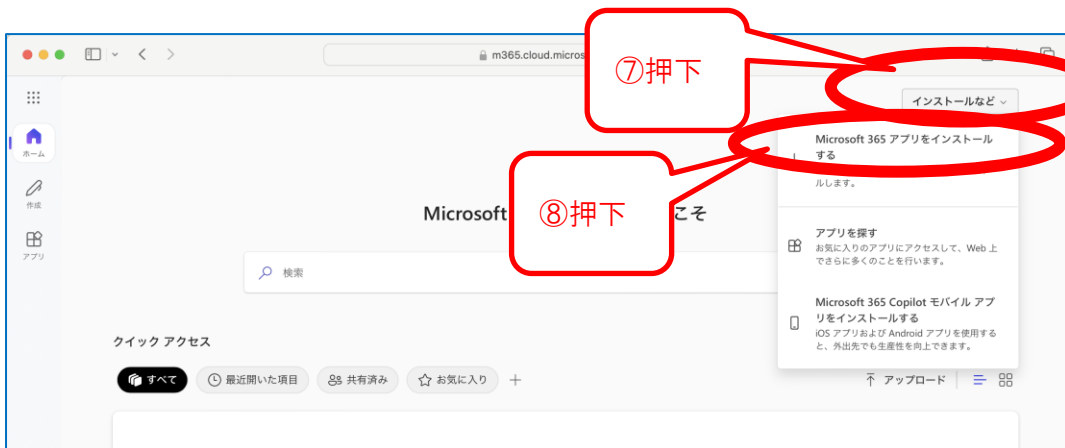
m365.cloud.micros

⑦押下

インストールなど

Microsoft 365 アプリをインストールする

ルします。

⑧押下

ホーム

作成

アプリ

Microsoft

こそ

検索

アプリを探す
お気に入りのアプリにアクセスして、Web 上でさらに多くのことを行います。

Microsoft 365 Copilot モバイル アプリをインストールする
iOS アプリおよび Android アプリを使用すると、外出先でも生産性を向上できます。

クイック アクセス

すべて

最近開いた項目

共有済み

お気に入り

+

アップロード